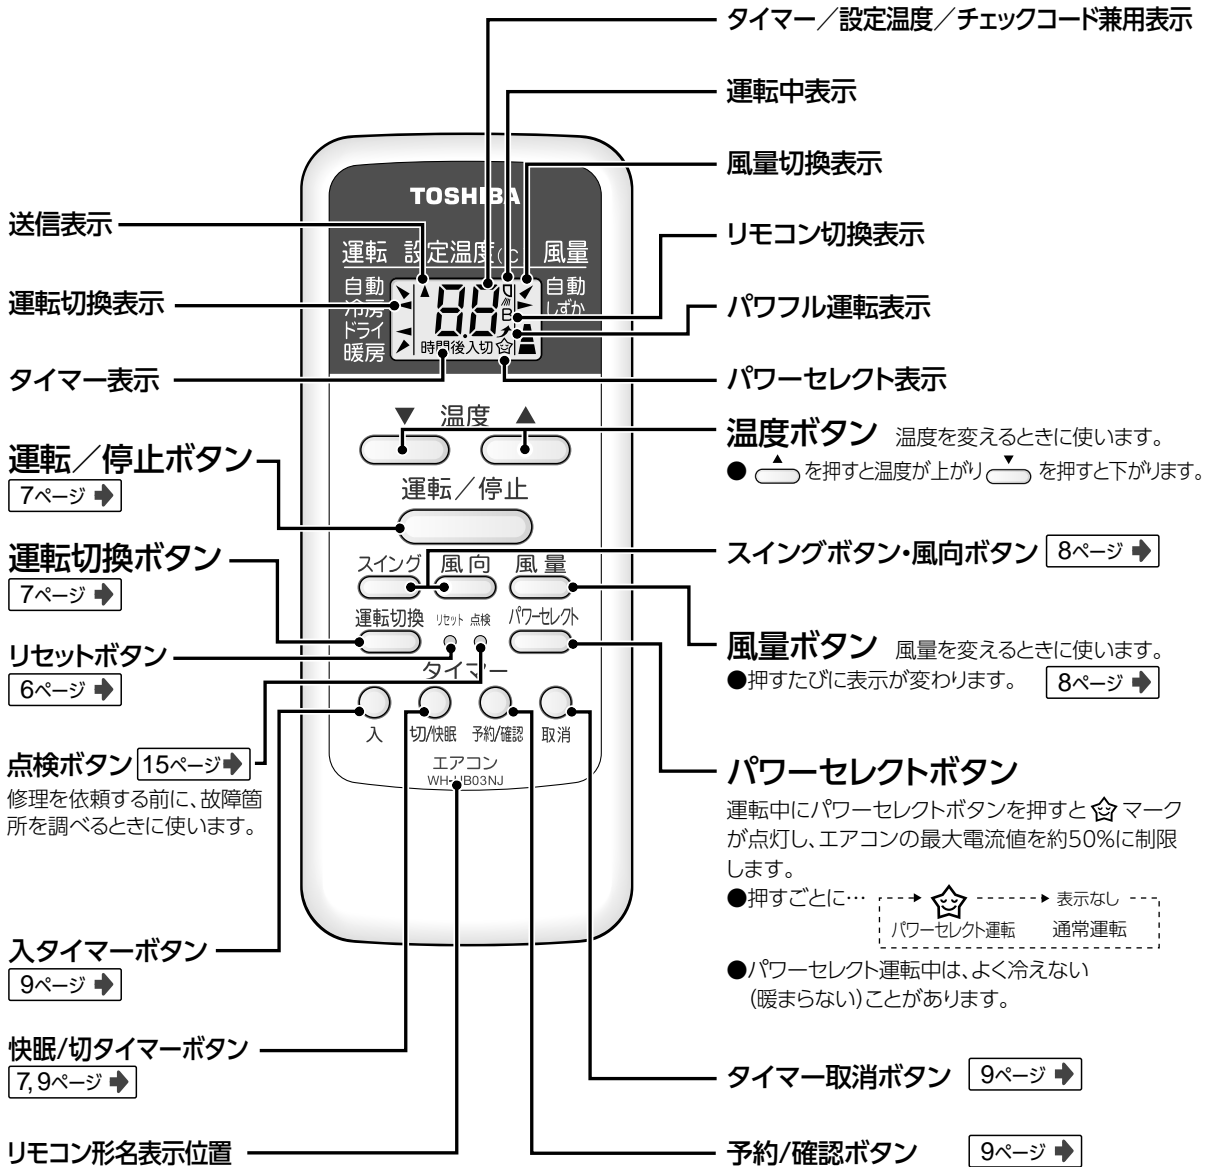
タイマー／設定温度／チェックコード兼用表示

運転中表示

風量切換表示

送信表示

リモコン切換表示

運転切換表示

パワフル運転表示

タイマー表示

パワーセレクト表示

TOSHIBA

運転 設定温度(℃) 風量

自動 冷房 ドライ 暖房

自動 しずか

88

時間後入切

▼ 温度 ▲

温度ボタン 温度を変えるときに使います。

● ▲を押すと温度が上がり▼を押すと下がります。

運転／停止ボタン 7ページ

運転／停止

運転切換ボタン 7ページ

スイング 風向 風量

スイングボタン・風向ボタン 8ページ

運転切換 リセット 点検 パワーセレクト

風量ボタン 風量を変えるときに使います。

●押すたびに表示が変わります。 8ページ

リセットボタン 6ページ

タイマー

入 切/快眠 予約/確認 取消

点検ボタン 15ページ

修理を依頼する前に、故障箇所を調べるときに使います。

エアコン WH-UB03NJ

パワーセレクトボタン

運転中にパワーセレクトボタンを押すと マークが点灯し、エアコンの最大電流値を約50%に制限します。

●押すごとに… パワーセレクト運転 表示なし 通常運転

●パワーセレクト運転中は、よく冷えない(暖まらない)ことがあります。

入タイマーボタン 9ページ

快眠/切タイマーボタン 7, 9ページ

タイマー取消ボタン 9ページ

リモコン形名表示位置

予約/確認ボタン 9ページ